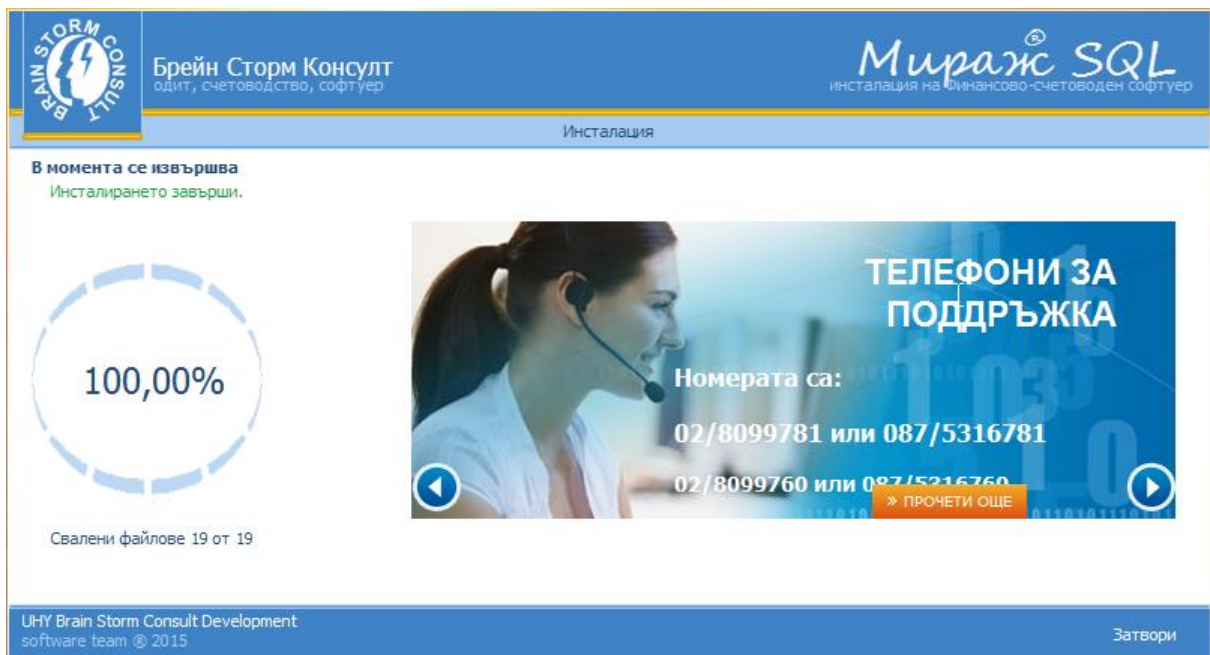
BRAIN STORM CONSULT

Брейн Сторм Консулт
одит, счетоводство, софтуер

Мираж® SQL
инсталация на финансово-счетоводен софтуер

Инсталация

В момента се извършва
Инсталирането завърши.

100,00%

Свалени файлове 19 от 19

ТЕЛЕФОНИ ЗА ПОДДРЪЖКА

Номерата са:

02/8099781 или 087/5316781

02/8099760 или 0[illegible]

» ПРОЧЕТИ ОЩЕ

UHY Brain Storm Consult Development
software team ® 2015

Затвори